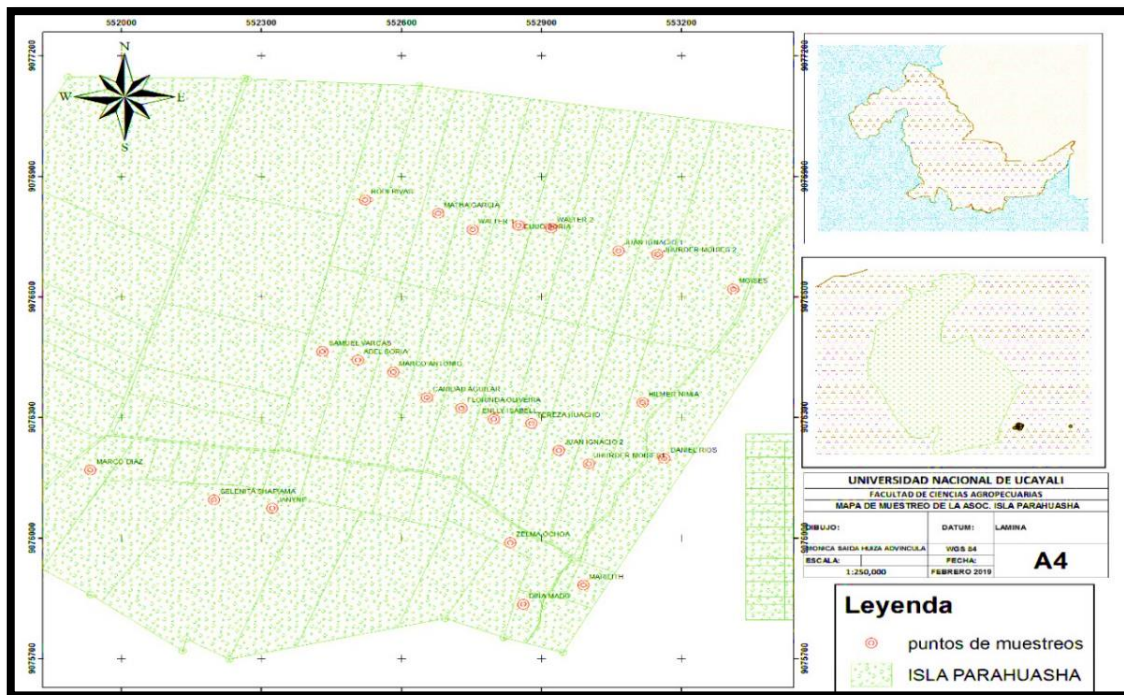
552000 552300 552600 552900 553200

9077200 9076900 9076600 9076300 9076000 9075700

N
W E
S

ROGER RIVAS
MATHA GARCIA
WALTER 1
CUNO SORIA
WALTER 2
JUAN IGNACIO 1
JHIRDER MOISES 2
MOISES
SAMUEL VARGAS
ADEL SORIA
MARCO ANTONIO
CARUAR AGUILAR
FLORINDA OLIVEIRA
EMILE ISABEL
TEREZA HUACHO
HEMERENCIA
JUAN IGNACIO 2
JHIRDER MOISES
DARIECTOS
MARCO DIAZ
SELENITA SHAPIAMA
JANYNE
ZELMA OCHOA
MARLITH
DINA MADO

9077200 9076900 9076600 9076300 9076000 9075700

UNIVERSIDAD NACIONAL DE UCAYALI
FACULTAD DE CIENCIAS AGROPECUARIAS
MAPA DE MUESTREO DE LA ASOC. ISLA PARAHUASHA

| DIBUJO: | DATUM: | LAMINA |
|---|---|---|
| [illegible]RONICA SAIDA HUIZA ADVINCULA | WGS 84 | A4 |
| ESCALA: | FECHA: | |
| 1:250,000 | FEBRERO 2019 | |

Leyenda
puntos de muestreos
ISLA PARAHUASHA